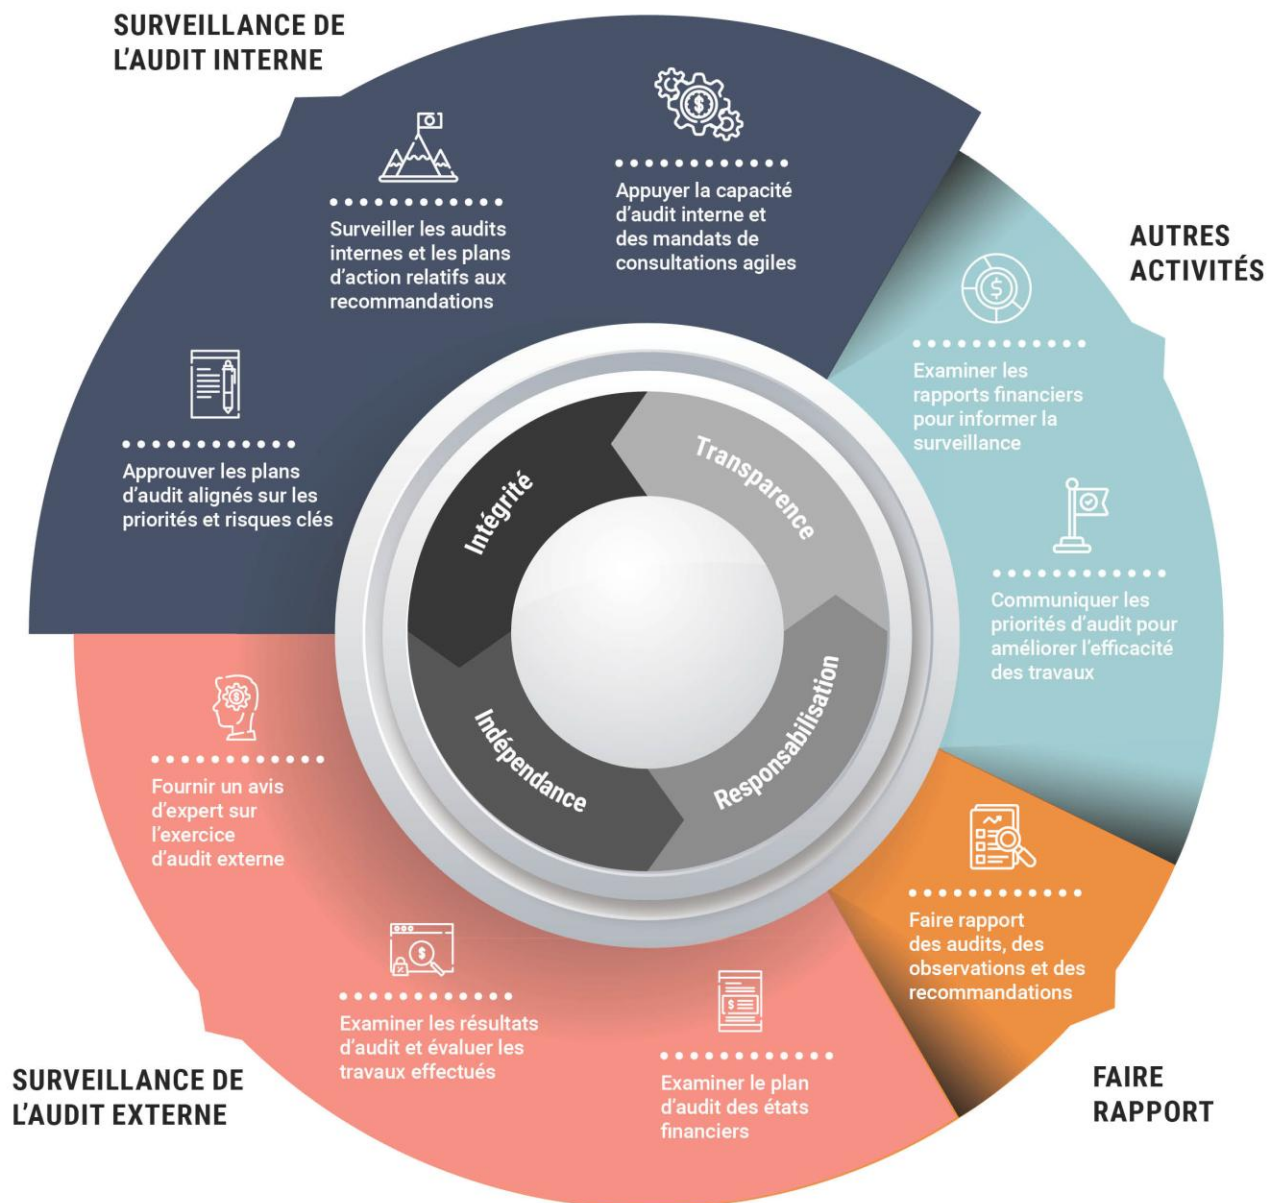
SURVEILLANCE DE L'AUDIT INTERNE

Surveiller les audits internes et les plans d'action relatifs aux recommandations

Appuyer la capacité d'audit interne et des mandats de consultations agiles

Approuver les plans d'audit alignés sur les priorités et risques clés

AUTRES ACTIVITÉS

Examiner les rapports financiers pour informer la surveillance

Communiquer les priorités d'audit pour améliorer l'efficacité des travaux

Intégrité

Transparence

Responsabilisation

Indépendance

FAIRE RAPPORT

Faire rapport des audits, des observations et des recommandations

SURVEILLANCE DE L'AUDIT EXTERNE

Fournir un avis d'expert sur l'exercice d'audit externe

Examiner les résultats d'audit et évaluer les travaux effectués

Examiner le plan d'audit des états financiers